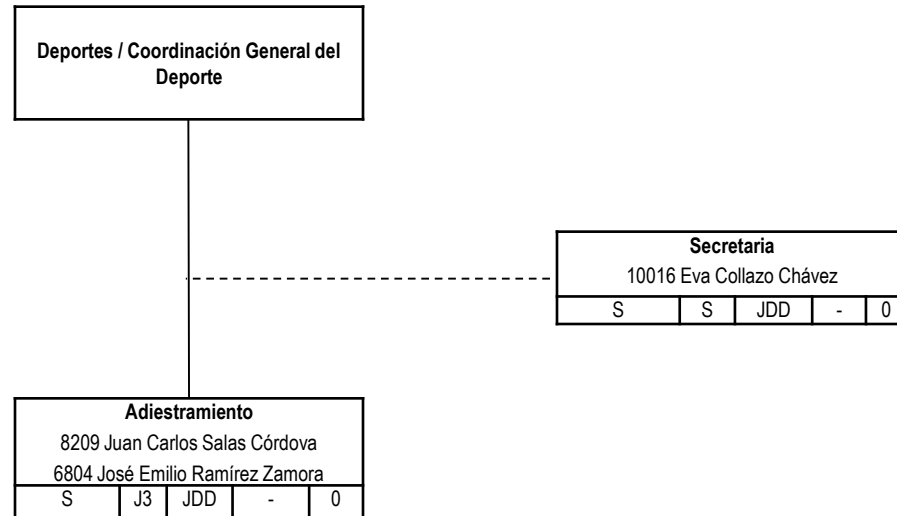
Deportes / Coordinación General del Deporte

Secretaria
10016 Eva Collazo Chávez

| S | S | JDD | - | 0 |
|---|---|---|---|---|

Adiestramiento
8209 Juan Carlos Salas Córdova
6804 José Emilio Ramírez Zamora

| S | J3 | JDD | - | 0 |
|---|---|---|---|---|